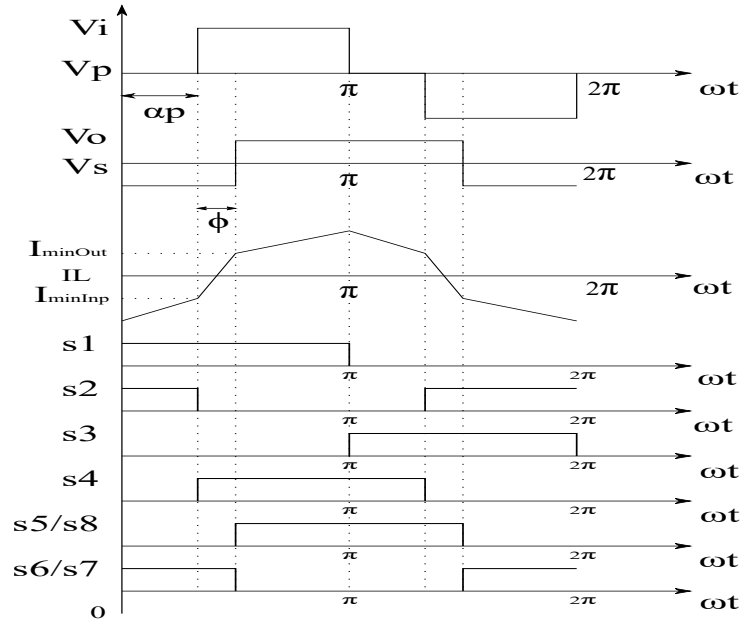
Vi
Vp
$\alpha$p
$\pi$
$2\pi$
$\omega$t
Vo
Vs
$\pi$
$2\pi$
$\omega$t
$\phi$
$I_{minOut}$
IL
$I_{minInp}$
$\pi$
$2\pi$
$\omega$t
s1
$\pi$
$2\pi$
$\omega$t
s2
$\pi$
s3
$\omega$t
$\pi$
$2\pi$
$\omega$t
s4
$\pi$
$2\pi$
$\omega$t
s5/s8
$\pi$
$2\pi$
$\omega$t
s6/s7
$\pi$
$2\pi$
$\omega$t
0